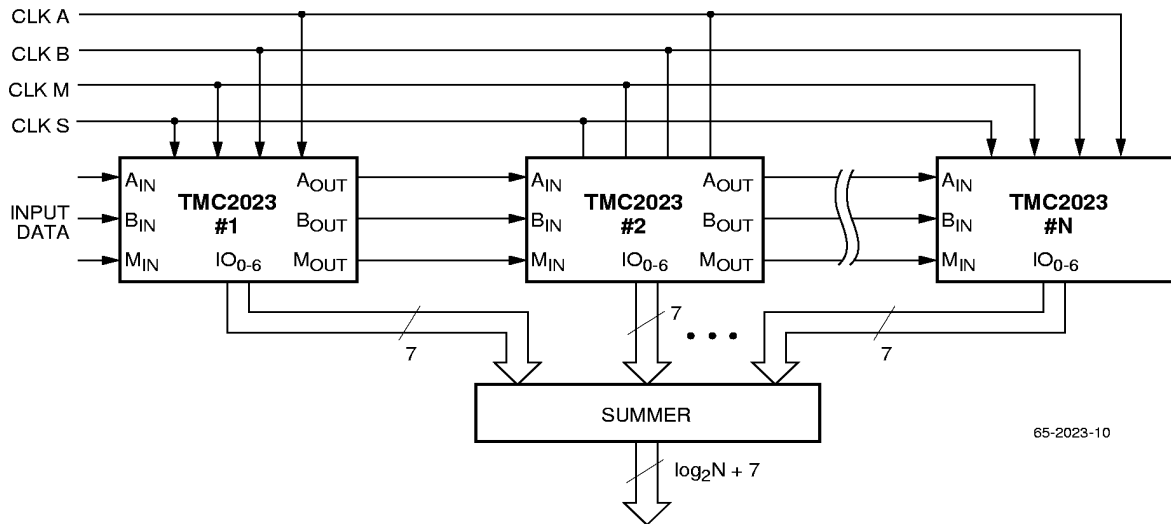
CLK A
CLK B
CLK M
CLK S

INPUT DATA

$A_{IN}$
$B_{IN}$
$M_{IN}$
TMC2023
#1
$A_{OUT}$
$B_{OUT}$
$M_{OUT}$
$IO_{0-6}$

$A_{IN}$
$B_{IN}$
$M_{IN}$
TMC2023
#2
$A_{OUT}$
$B_{OUT}$
$M_{OUT}$
$IO_{0-6}$

$A_{IN}$
$B_{IN}$
$M_{IN}$
TMC2023
#N
$IO_{0-6}$

7
7
7

SUMMER

65-2023-10

$\log_2 N + 7$